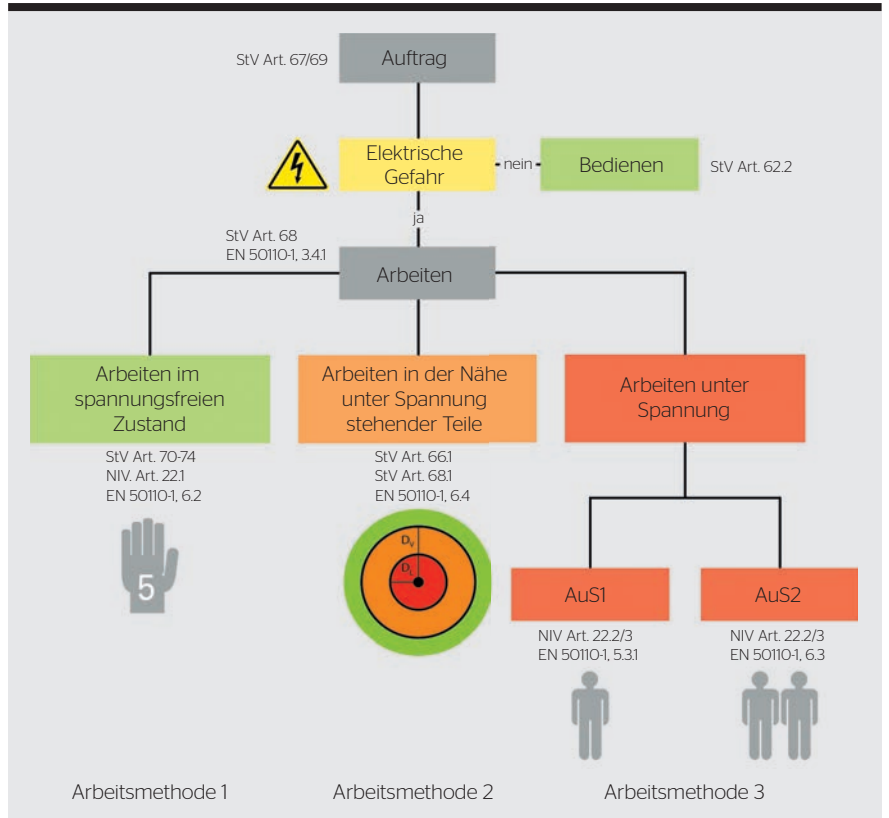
StV Art. 67/69

Auftrag

Elektrische Gefahr

nein

Bedienen

StV Art. 62.2

ja

StV Art. 68
EN 50110-1, 3.4.1

Arbeiten

Arbeiten im spannungsfreien Zustand

StV Art. 70-74
NIV. Art. 22.1
EN 50110-1, 6.2

5

Arbeiten in der Nähe unter Spannung stehender Teile

StV Art. 66.1
StV Art. 68.1
EN 50110-1, 6.4

$D_V$

$D_L$

Arbeiten unter Spannung

AuS1

NIV Art. 22.2/3
EN 50110-1, 5.3.1

AuS2

NIV Art. 22.2/3
EN 50110-1, 6.3

Arbeitsmethode 1

Arbeitsmethode 2

Arbeitsmethode 3